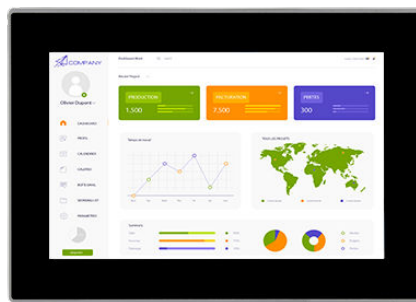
COMPANY

Olivier Dupont

DASHBOARD
PROFIL
CALENDRIER
CONGÉS
BOITE EMAIL
MESSAGERIE
PARAMÈTRES

Dashboard Work

Recent Project

PRODUCTION
1,500

MOTIVATION
7,500

PERTES
300

Temps de travail

TOUS LES PROJETS

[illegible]